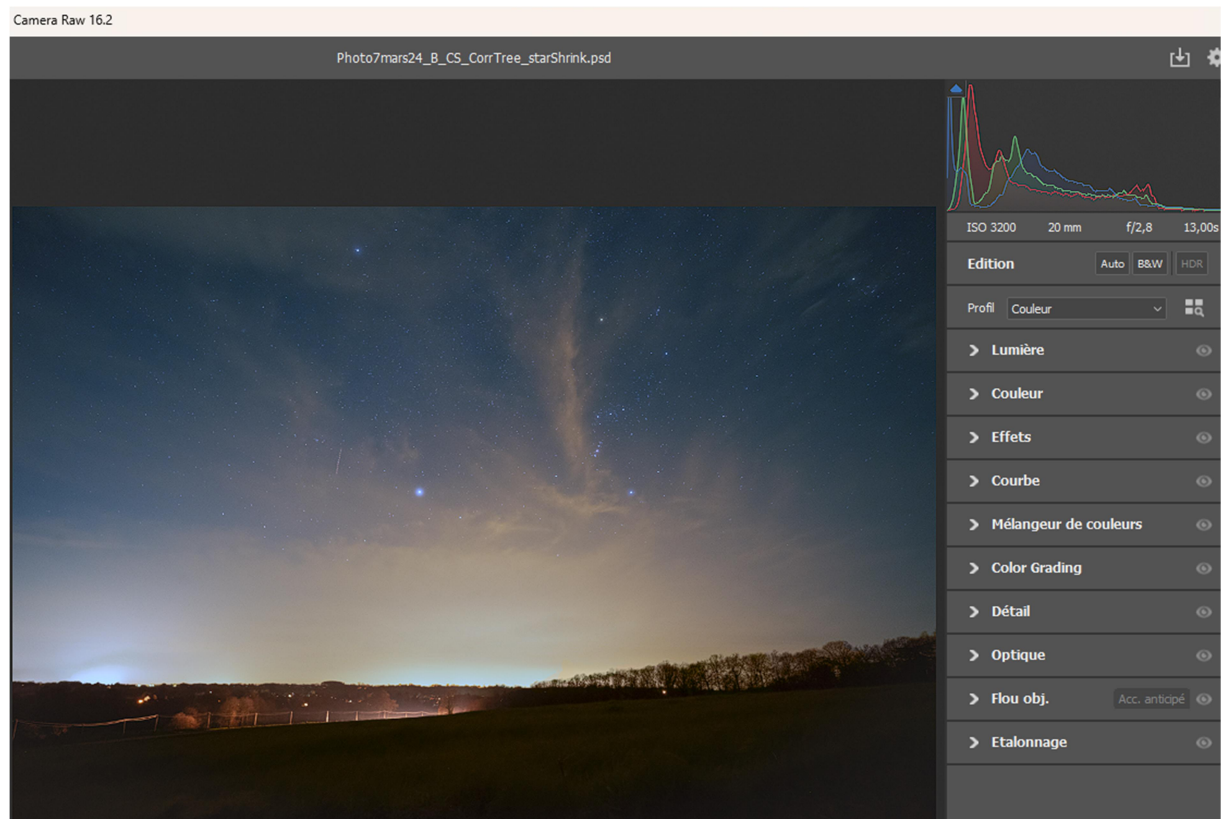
Camera Raw 16.2

Photo7mars24_B_CS_CorrTree_starShrink.psd

ISO 3200 20 mm f/2,8 13,00s

Edition Auto B&W HDR

Profil Couleur

Lumière

Couleur

Effets

Courbe

Mélangeur de couleurs

Color Grading

Détail

Optique

Flou obj. Acc. anticipé

Etalonnage